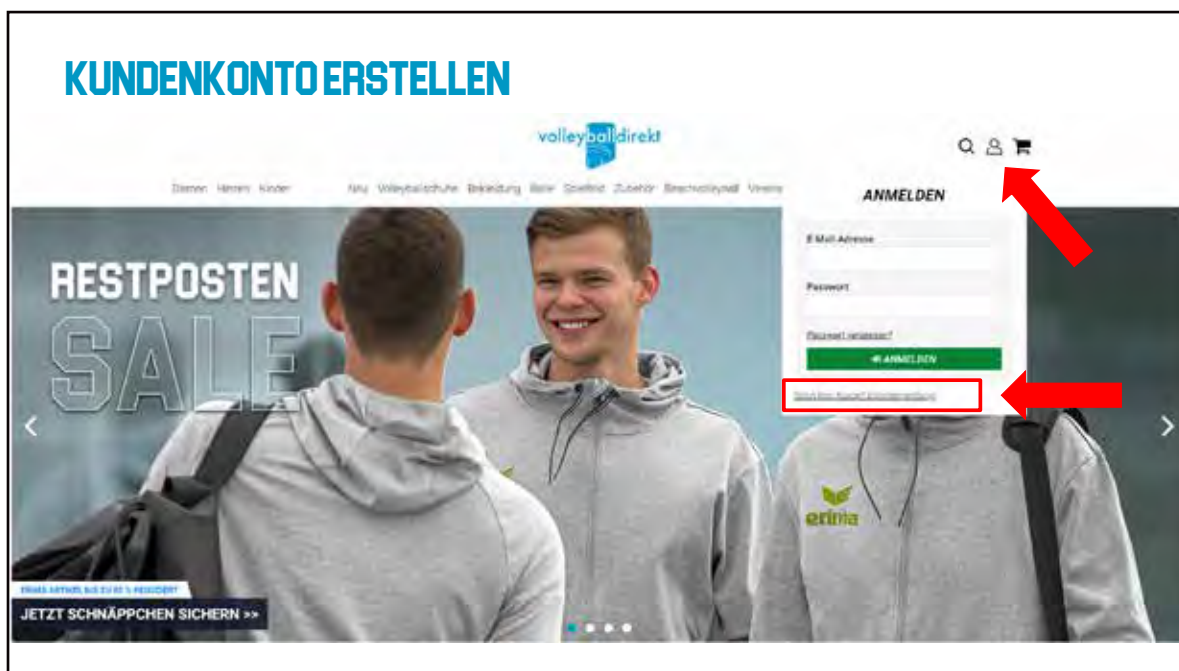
KUNDENKONTO ERSTELLEN

volleyballdirekt

Damen Herren Kinder Neu Volleyballschuhe Bekleidung Bälle Spielfeld Zubehör Beachvolleyball Vereine

ANMELDEN

E-Mail-Adresse

Passwort

Passwort vergessen?

ANMELDEN

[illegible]

RESTPOSTEN

SALE

ERIMA ARTIKEL BIS ZU 60 % REDUZIERT

JETZT SCHNÄPPCHEN SICHERN >>

erima